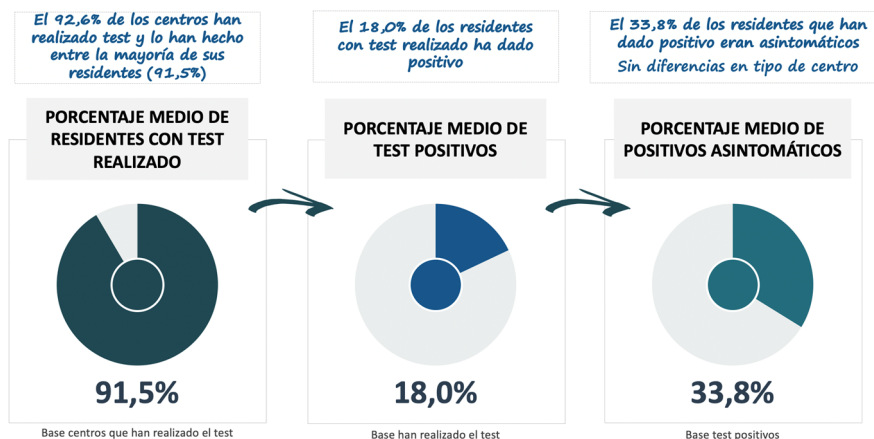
El 92,6% de los centros han realizado test y lo han hecho entre la mayoría de sus residentes (91,5%)

El 18,0% de los residentes con test realizado ha dado positivo

El 33,8% de los residentes que han dado positivo eran asintomáticos

Sin diferencias en tipo de centro

PORCENTAJE MEDIO DE RESIDENTES CON TEST REALIZADO

91,5%

Base centros que han realizado el test

PORCENTAJE MEDIO DE TEST POSITIVOS

18,0%

Base han realizado el test

PORCENTAJE MEDIO DE POSITIVOS ASINTOMÁTICOS

33,8%

Base test positivos